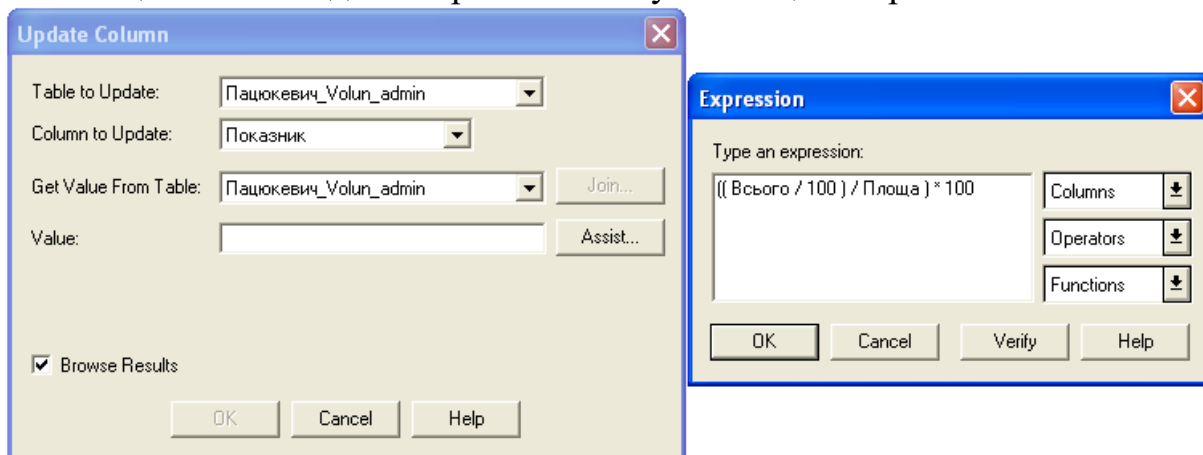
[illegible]

Update Column

Table to Update: Пацюкевич_Volun_admin
Column to Update: Показник
Get Value From Table: Пацюкевич_Volun_admin
Join...
Value:
Assist...

Browse Results

OK
Cancel
Help

Expression

Type an expression:
(( Всього / 100 ) / Площа ) * 100

Columns
Operators
Functions

OK
Cancel
Verify
Help